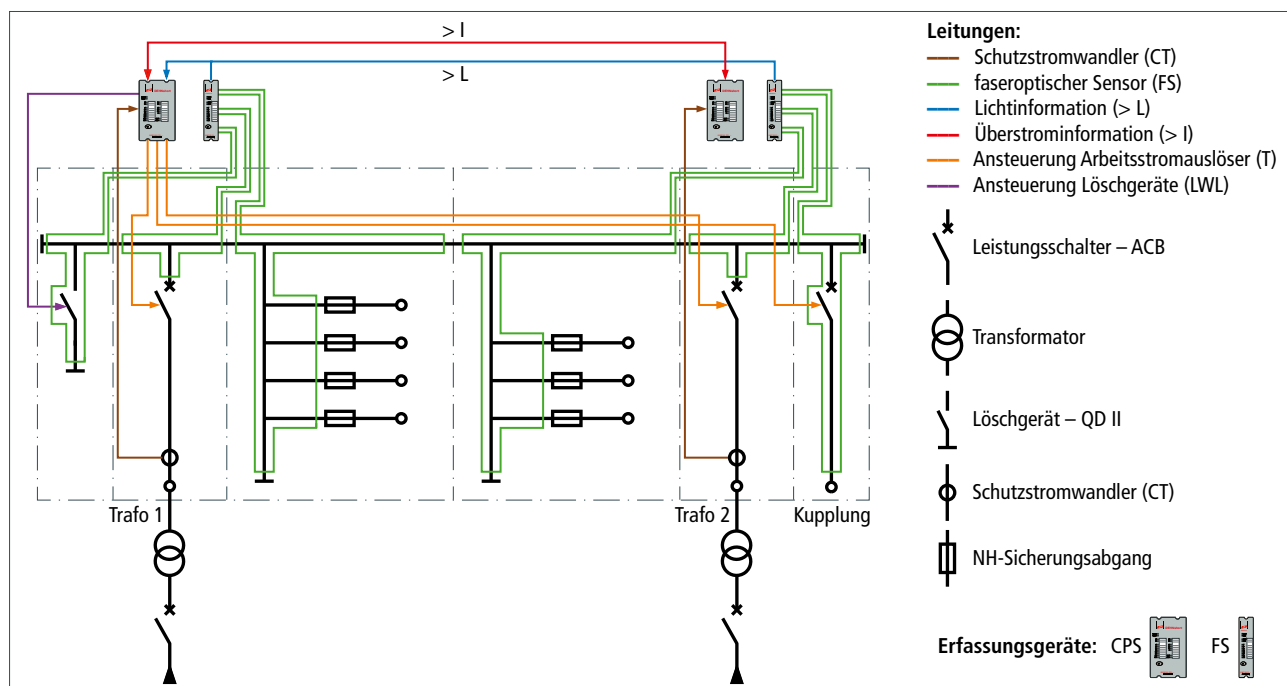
> I

> L

Trafo 1

Trafo 2

Kupplung

**Leitungen:**

Schutzstromwandler (CT)

faseroptischer Sensor (FS)

Lichtinformation (> L)

Überstrominformation (> I)

Ansteuerung Arbeitsstromauslöser (T)

Ansteuerung Löschgeräte (LWL)

Leistungsschalter – ACB

Transformator

Löschgerät – QD II

Schutzstromwandler (CT)

NH-Sicherungsabgang

**Erfassungsgeräte:** CPS FS